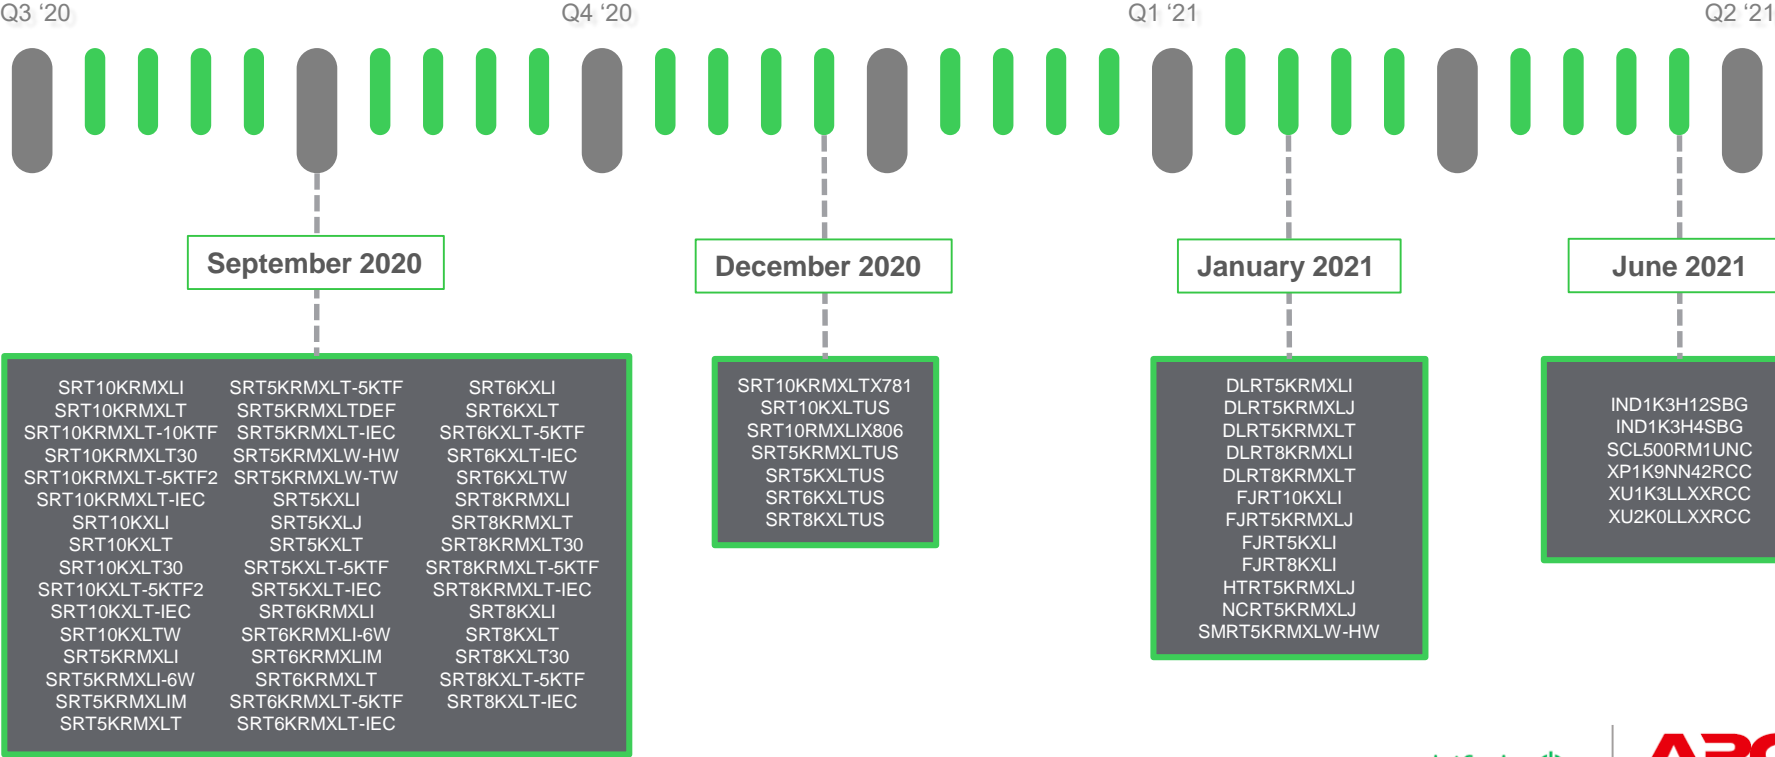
Q3 ‘20 Q4 ‘20 Q1 ‘21 Q2 ‘21

September 2020

SRT10KRMXLI
SRT10KRMXLT
SRT10KRMXLT-10KTF
SRT10KRMXLT30
SRT10KRMXLT-5KTF2
SRT10KRMXLT-IEC
SRT10KXLI
SRT10KXLT
SRT10KXLT30
SRT10KXLT-5KTF2
SRT10KXLT-IEC
SRT10KXLTW
SRT5KRMXLI
SRT5KRMXLI-6W
SRT5KRMXLIM
SRT5KRMXLT

SRT5KRMXLT-5KTF
SRT5KRMXLTDEF
SRT5KRMXLT-IEC
SRT5KRMXLW-HW
SRT5KRMXLW-TW
SRT5KXLI
SRT5KXLJ
SRT5KXLT
SRT5KXLT-5KTF
SRT5KXLT-IEC
SRT6KRMXLI
SRT6KRMXLI-6W
SRT6KRMXLIM
SRT6KRMXLT
SRT6KRMXLT-5KTF
SRT6KRMXLT-IEC

SRT6KXLI
SRT6KXLT
SRT6KXLT-5KTF
SRT6KXLT-IEC
SRT6KXLTW
SRT8KRMXLI
SRT8KRMXLT
SRT8KRMXLT30
SRT8KRMXLT-5KTF
SRT8KRMXLT-IEC
SRT8KXLI
SRT8KXLT
SRT8KXLT30
SRT8KXLT-5KTF
SRT8KXLT-IEC

December 2020

SRT10KRMXLTX781
SRT10KXLTUS
SRT10RMXLIX806
SRT5KRMXLTUS
SRT5KXLTUS
SRT6KXLTUS
SRT8KXLTUS

January 2021

DLRT5KRMXLI
DLRT5KRMXLJ
DLRT5KRMXLT
DLRT8KRMXLI
DLRT8KRMXLT
FJRT10KXLI
FJRT5KRMXLJ
FJRT5KXLI
FJRT8KXLI
HTRT5KRMXLJ
NCRT5KRMXLJ
SMRT5KRMXLW-HW

June 2021

IND1K3H12SBG
IND1K3H4SBG
SCL500RM1UNC
XP1K9NN42RCC
XU1K3LLXXRCC
XU2K0LLXXRCC

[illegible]